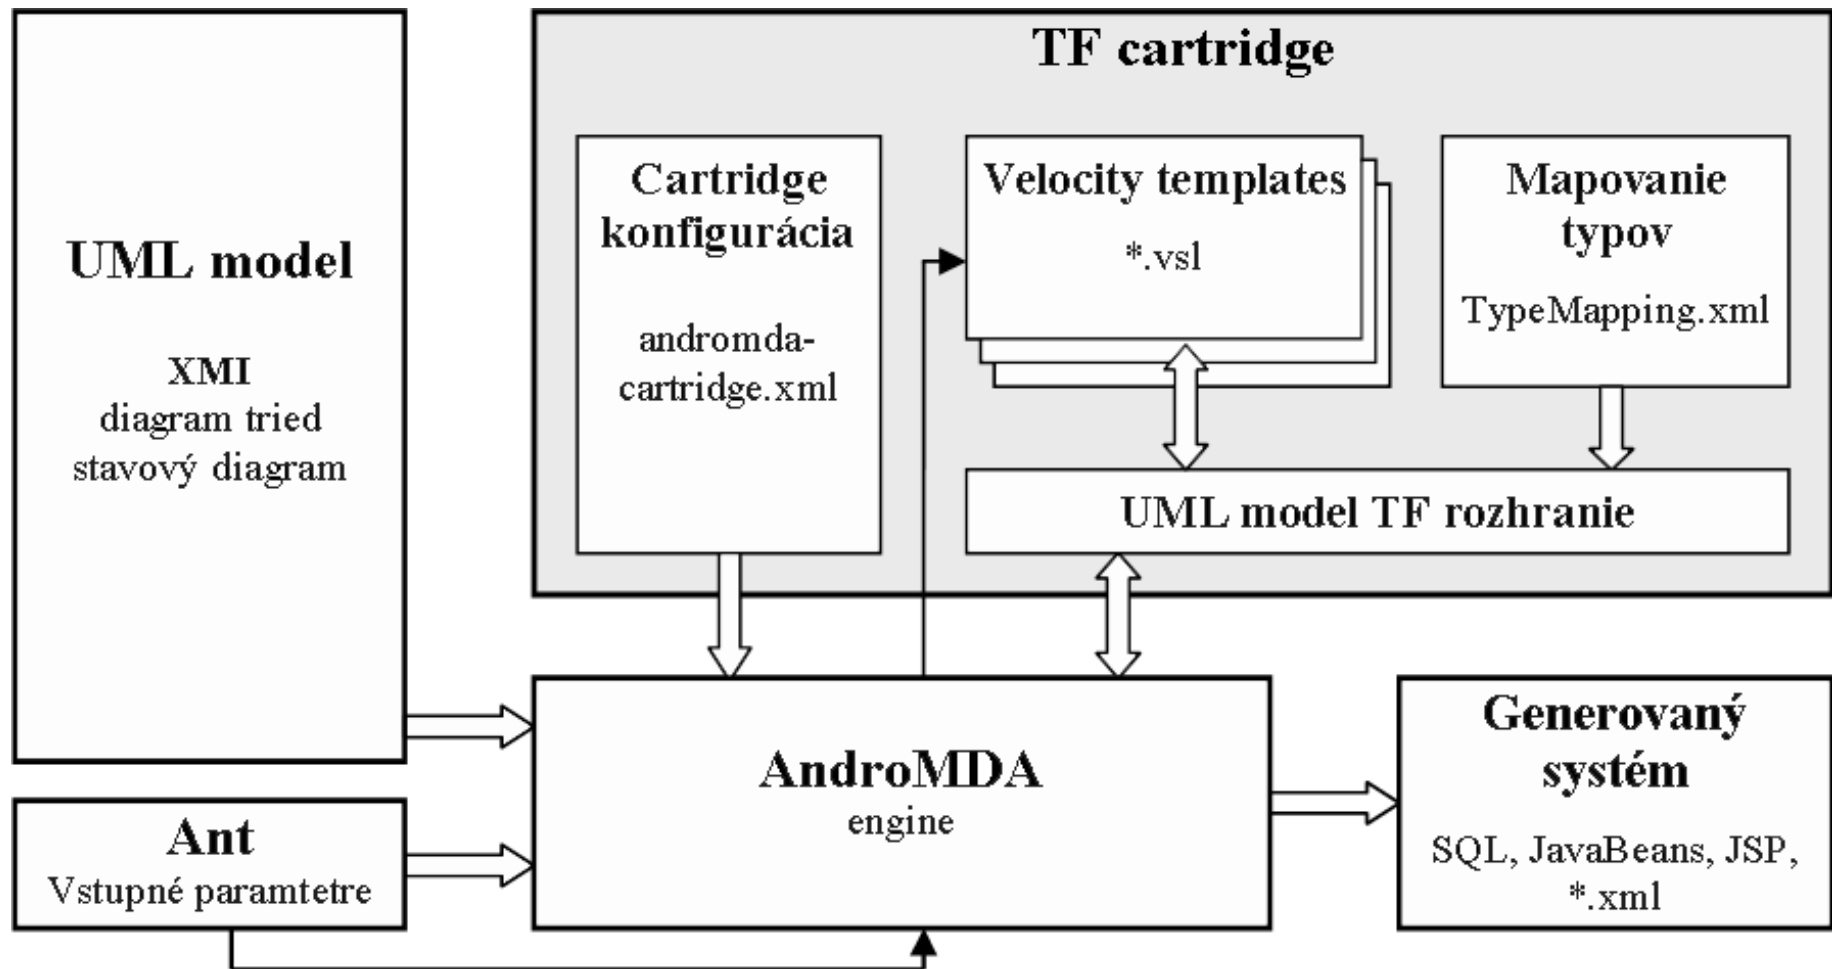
UML model

XMI
diagram tried
stavový diagram

TF cartridge

Cartridge konfigurácia

andromda-cartridge.xml

Velocity templates

*.vsl

Mapovanie typov

TypeMapping.xml

UML model TF rozhranie

AndroMDA
engine

Generovaný systém

SQL, JavaBeans, JSP, *.xml

Ant
Vstupné paramtetre